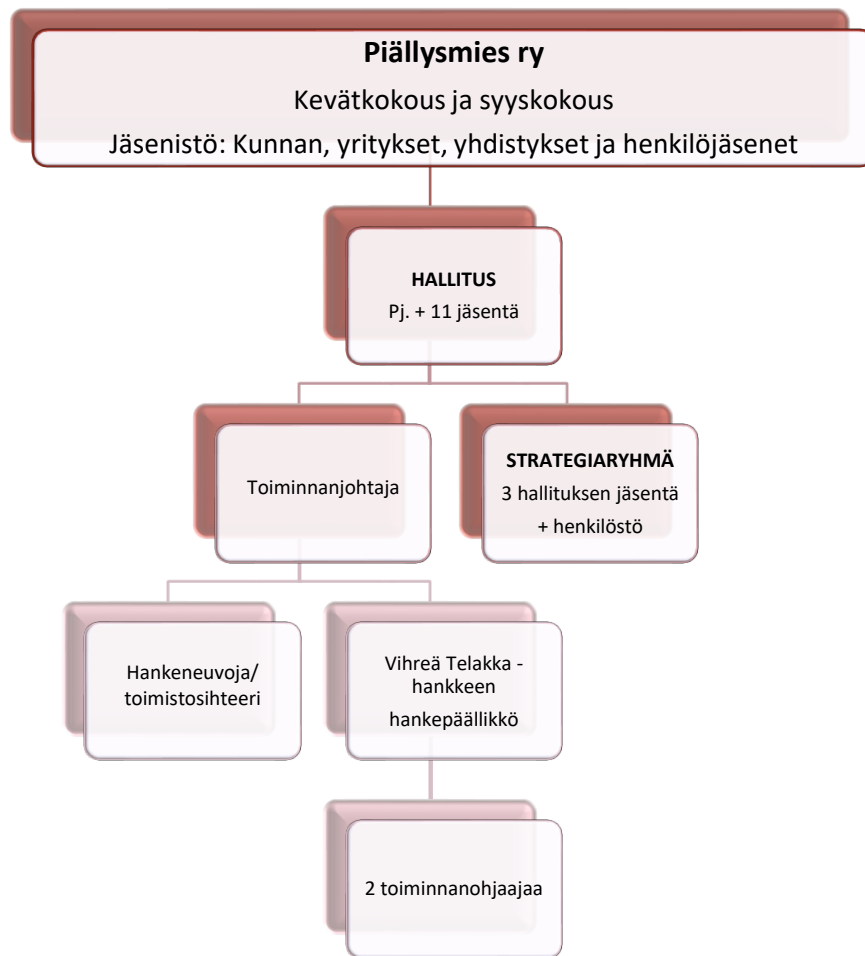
Piällysmies ry
Kevätkokous ja syyskokous
Jäsenistö: Kunnan, yritykset, yhdistykset ja henkilöjäsenet

HALLITUS
Pj. + 11 jäsentä

Toiminnanjohtaja

STRATEGIARYHMÄ
3 hallituksen jäsentä + henkilöstö

Hankeneuvoja/ toimistosihteeri

Vihreä Telakka -hankkeen hankepäällikkö

2 toiminnanohjaajaa